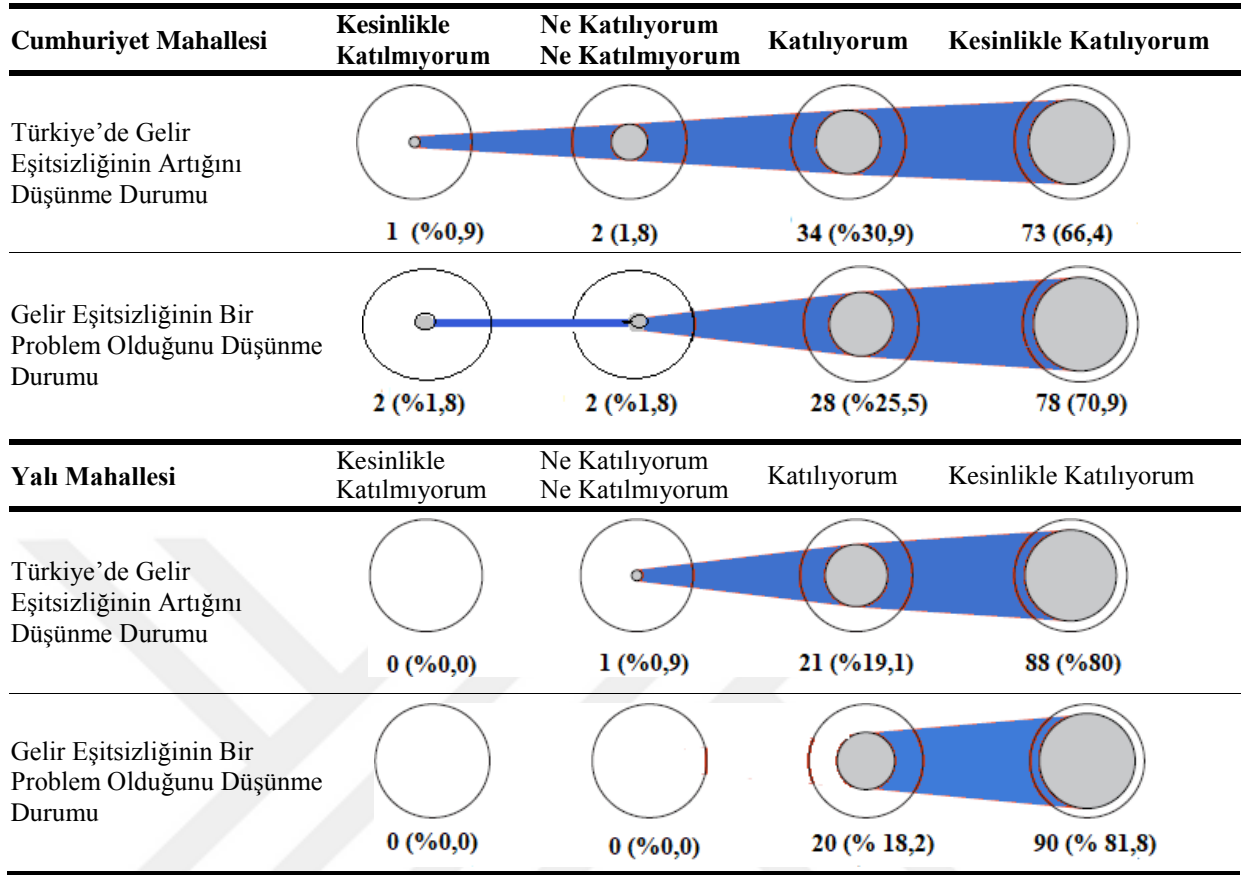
| Cumhuriyet Mahallesi | Kesinlikle Katılmıyorum | Ne Katılıyorum Ne Katılmıyorum | Katılıyorum | Kesinlikle Katılıyorum |
|---|---|---|---|---|
| Türkiye'de Gelir Eşitsizliğinin Artığını Düşünme Durumu | 1 (%0,9) | 2 (1,8) | 34 (%30,9) | 73 (66,4) |
| Gelir Eşitsizliğinin Bir Problem Olduğunu Düşünme Durumu | 2 (%1,8) | 2 (%1,8) | 28 (%25,5) | 78 (70,9) |
| Yalı Mahallesi | Kesinlikle Katılmıyorum | Ne Katılıyorum Ne Katılmıyorum | Katılıyorum | Kesinlikle Katılıyorum |
| Türkiye'de Gelir Eşitsizliğinin Artığını Düşünme Durumu | 0 (%0,0) | 1 (%0,9) | 21 (%19,1) | 88 (%80) |
| Gelir Eşitsizliğinin Bir Problem Olduğunu Düşünme Durumu | 0 (%0,0) | 0 (%0,0) | 20 (% 18,2) | 90 (% 81,8) |